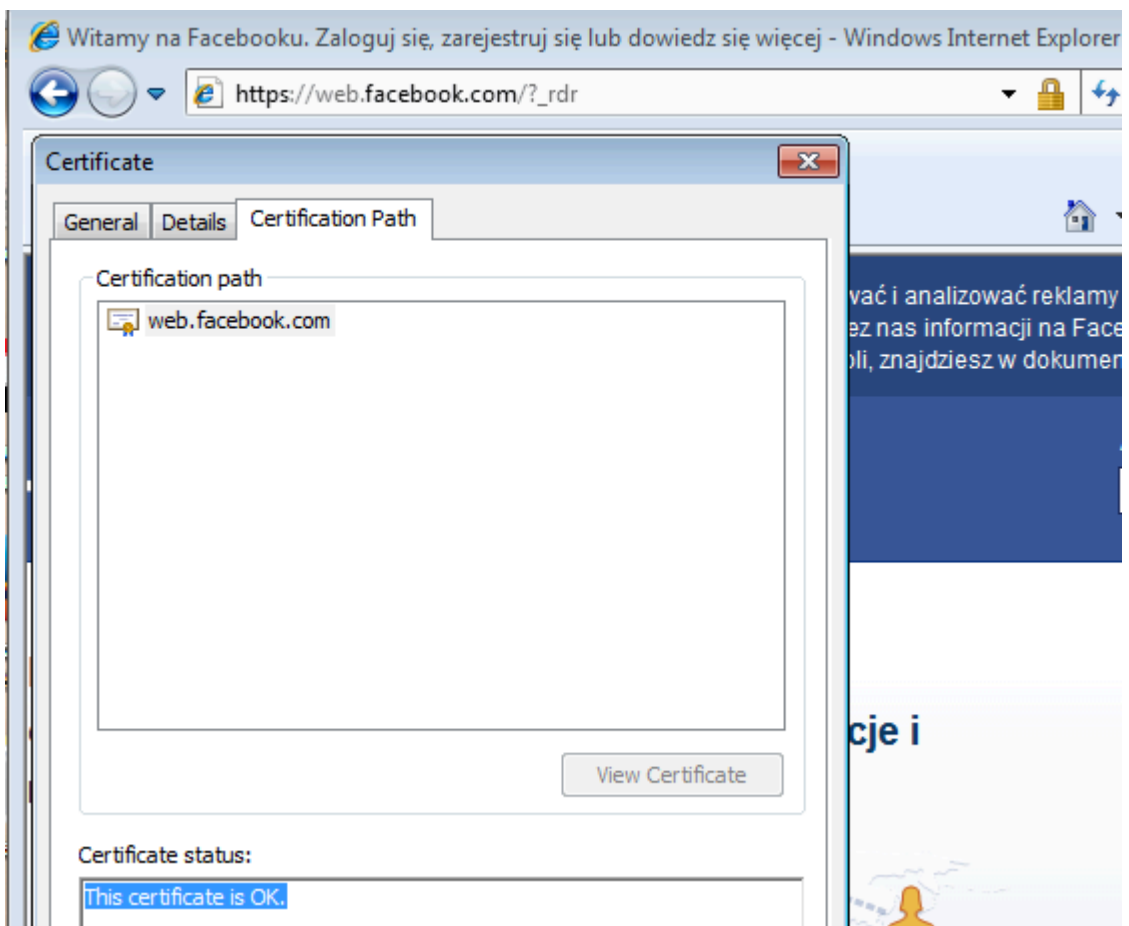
Witamy na Facebooku. Zaloguj się, zarejestruj się lub dowiedz się więcej - Windows Internet Explorer

https://web.facebook.com/?_rdr

Certificate

General | Details | Certification Path

Certification path

web.facebook.com

View Certificate

Certificate status:

This certificate is OK.

wać i analizować reklamy
ez nas informacji na Face
oli, znajdziesz w dokumen

cje i